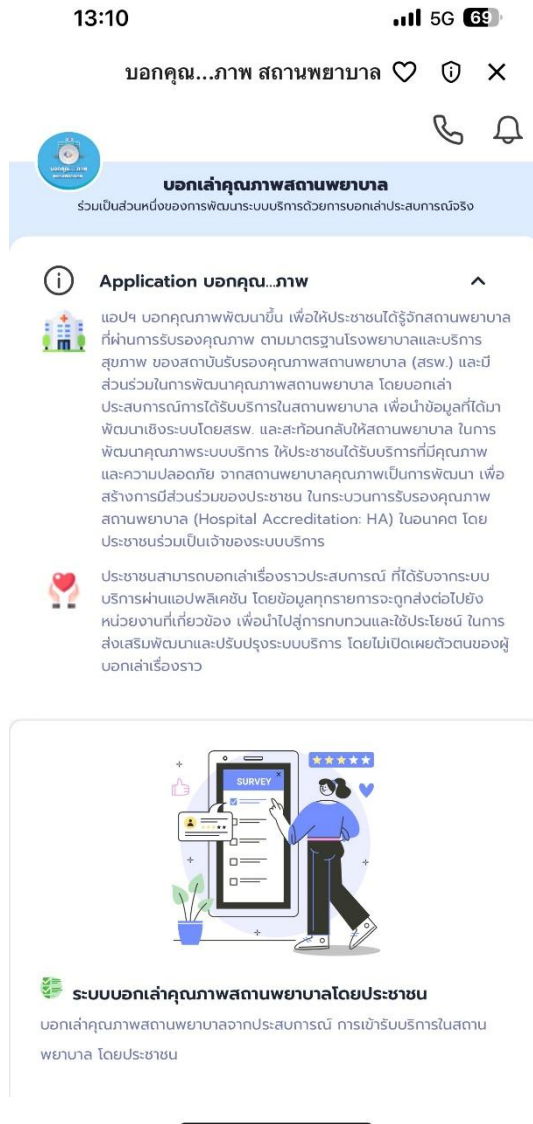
13:10

5G 69

บอกคุณ...ภาพ สถานพยาบาล

บอกเล่าคุณภาพสถานพยาบาล
ร่วมเป็นส่วนหนึ่งของการพัฒนาระบบบริการด้วยการบอกเล่าประสบการณ์จริง

Application บอกคุณ...ภาพ

แอปฯ บอกคุณภาพพัฒนาขึ้น เพื่อให้ประชาชนได้รู้จักสถานพยาบาลที่ผ่านการรับรองคุณภาพ ตามมาตรฐานโรงพยาบาลและบริการสุขภาพ ของสถาบันรับรองคุณภาพสถานพยาบาล (สรพ.) และมีส่วนร่วมในการพัฒนาคุณภาพสถานพยาบาล โดยบอกเล่าประสบการณ์การได้รับบริการในสถานพยาบาล เพื่อนำข้อมูลที่ได้มาพัฒนาเชิงระบบโดยสรพ. และสะท้อนกลับให้สถานพยาบาล ในการพัฒนาคุณภาพระบบบริการ ให้ประชาชนได้รับบริการที่มีคุณภาพและความปลอดภัย จากสถานพยาบาลคุณภาพเป็นการพัฒนา เพื่อสร้างการมีส่วนร่วมของประชาชน ในกระบวนการรับรองคุณภาพสถานพยาบาล (Hospital Accreditation: HA) ในอนาคต โดยประชาชนร่วมเป็นเจ้าของระบบบริการ

ประชาชนสามารถบอกเล่าเรื่องราวประสบการณ์ ที่ได้รับจากระบบบริการผ่านแอปพลิเคชัน โดยข้อมูลทุกรายการจะถูกส่งต่อไปยังหน่วยงานที่เกี่ยวข้อง เพื่อนำไปสู่การทบทวนและใช้ประโยชน์ ในการส่งเสริมพัฒนาและปรับปรุงระบบบริการ โดยไม่เปิดเผยตัวตนของผู้บอกเล่าเรื่องราว

SURVEY

ระบบบอกเล่าคุณภาพสถานพยาบาลโดยประชาชน
บอกเล่าคุณภาพสถานพยาบาลจากประสบการณ์ การเข้ารับบริการในสถานพยาบาล โดยประชาชน